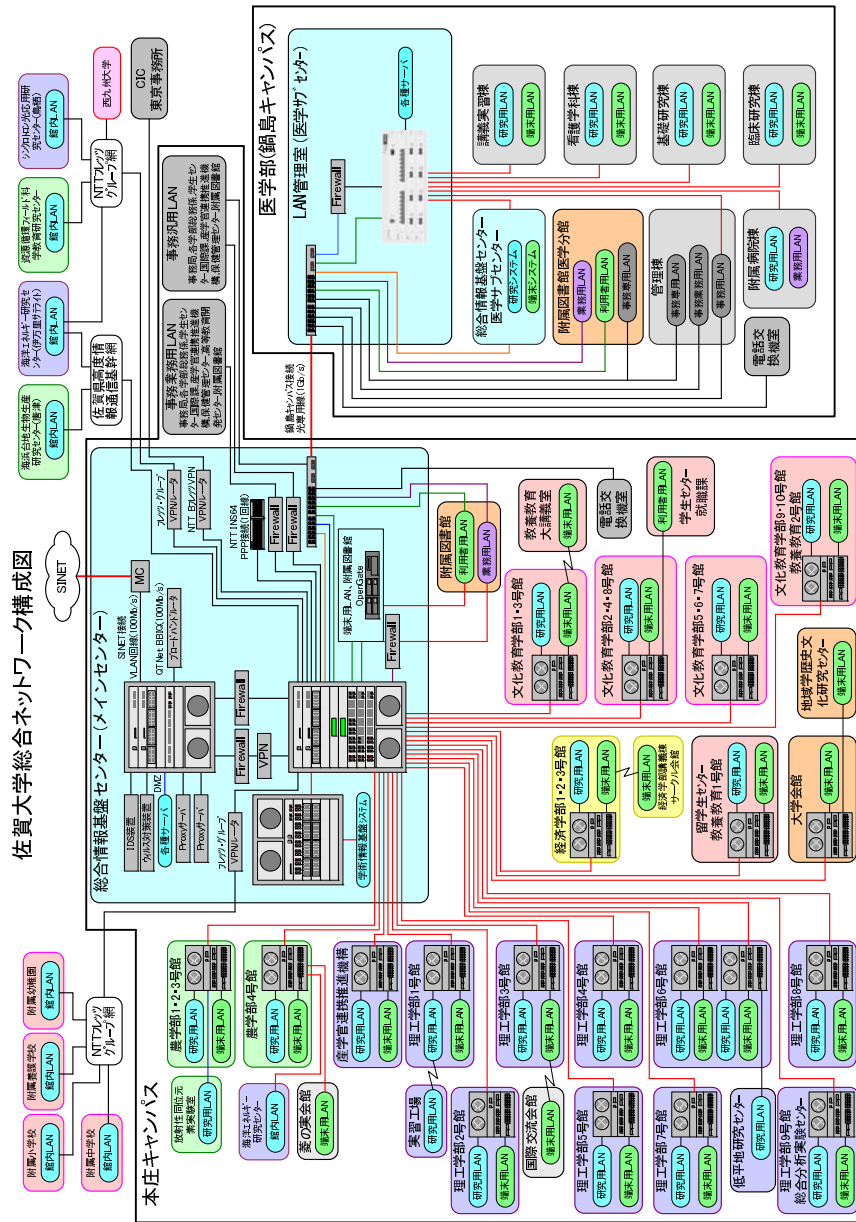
佐賀大学総合ネットワーク構成図

SINET

本庄キャンパス

医学部(鍋島キャンパス)

LAN管理室(医学サブセンター)

各種サーバ

Firewall

講義実習棟
研究用LAN
端末用LAN

看護学科棟
研究用LAN
端末用LAN

基礎研究棟
研究用LAN
端末用LAN

臨床研究棟
研究用LAN
端末用LAN

総合情報基盤センター医学サブセンター
研究システム
端末システム

附属図書館医学分館
業務用LAN
利用者用LAN
事務用LAN

管理棟
事務用LAN
事務業務用LAN
事務用LAN

附属病院棟
事務用LAN
業務用LAN

電話交換室

CIC東京事務所

西九州大学

シンクロトロン光応用研究センター(鳥栖)
学内LAN

NTTフレッツグループ網

資源循環フィールド科学教育研究センター
学内LAN

海洋エネルギー研究センター(伊万里サテライト)
学内LAN

海浜台地生物生産研究センター(唐津)
学内LAN

佐賀県高度情報通信基盤

事務汎用LAN
事務局、各学部総務係、学生センター、国際課、産学官連携推進機構、保健管理センター、附属図書館

事務業務用LAN
事務局、各学部総務係、学生センター、国際課、産学官連携推進機構、保健管理センター、附属図書館

鍋島キャンパス接続
光専用線(1Gb/s)

総合情報基盤センター(メインセンター)

SINET接続
VLAN回線(100Mb/s)

MC

QTNet BBIQ(100Mb/s)
ブロードバンドルータ

フレッツ・グループ
VPNルータ

NTT Bフレッツ VPN
VPNルータ

NTT INS64
PPP接続(1回線)

Firewall
Firewall
Firewall
Firewall
Firewall
VPN

端末用LAN、附属図書館
OpenGate

DMZ

IDS装置
ウィルス対策装置
各種サーバ
Proxyサーバ
Proxyサーバ
フレッツ・グループ
VPNルータ

学術情報基盤システム

附属図書館
利用者用LAN
業務用LAN

教養教育大講義室
端末用LAN

電話交換室

学生センター就職課
利用者用LAN

文化教育学部9・10号館
教養教育2号館
研究用LAN
端末用LAN

文化教育学部1・3号館
研究用LAN
端末用LAN

文化教育学部2・4・8号館
研究用LAN
端末用LAN

文化教育学部5・6・7号館
研究用LAN
端末用LAN

地域学歴史文化研究センター
端末用LAN

経済学部1・2・3号館
研究用LAN
端末用LAN

端末用LAN
経済学部課外講義サークル会館

留学生センター
教養教育1号館
研究用LAN
端末用LAN

大学会館
端末用LAN

農学部1・2・3号館
研究用LAN
端末用LAN

農学部4号館
研究用LAN
端末用LAN

産学官連携推進機構
研究用LAN
端末用LAN

理工学部1号館
研究用LAN
端末用LAN

理工学部3号館
研究用LAN
端末用LAN

理工学部4号館
研究用LAN
端末用LAN

理工学部6号館
研究用LAN
端末用LAN

理工学部8号館
研究用LAN
端末用LAN

放射性同位元素実験室
研究用LAN

海洋エネルギー研究センター
学内LAN

菱の実会館
端末用LAN

実習工場
研究用LAN

理工学部2号館
研究用LAN
端末用LAN

国際交流会館
端末用LAN

理工学部5号館
研究用LAN
端末用LAN

理工学部7号館
研究用LAN
端末用LAN

低平地研究センター
研究用LAN

理工学部9号館
総合分析実験センター
研究用LAN
端末用LAN

附属幼稚園
学内LAN

附属養護学校
学内LAN

附属小学校
学内LAN

附属中学校
学内LAN

NTTフレッツグループ網